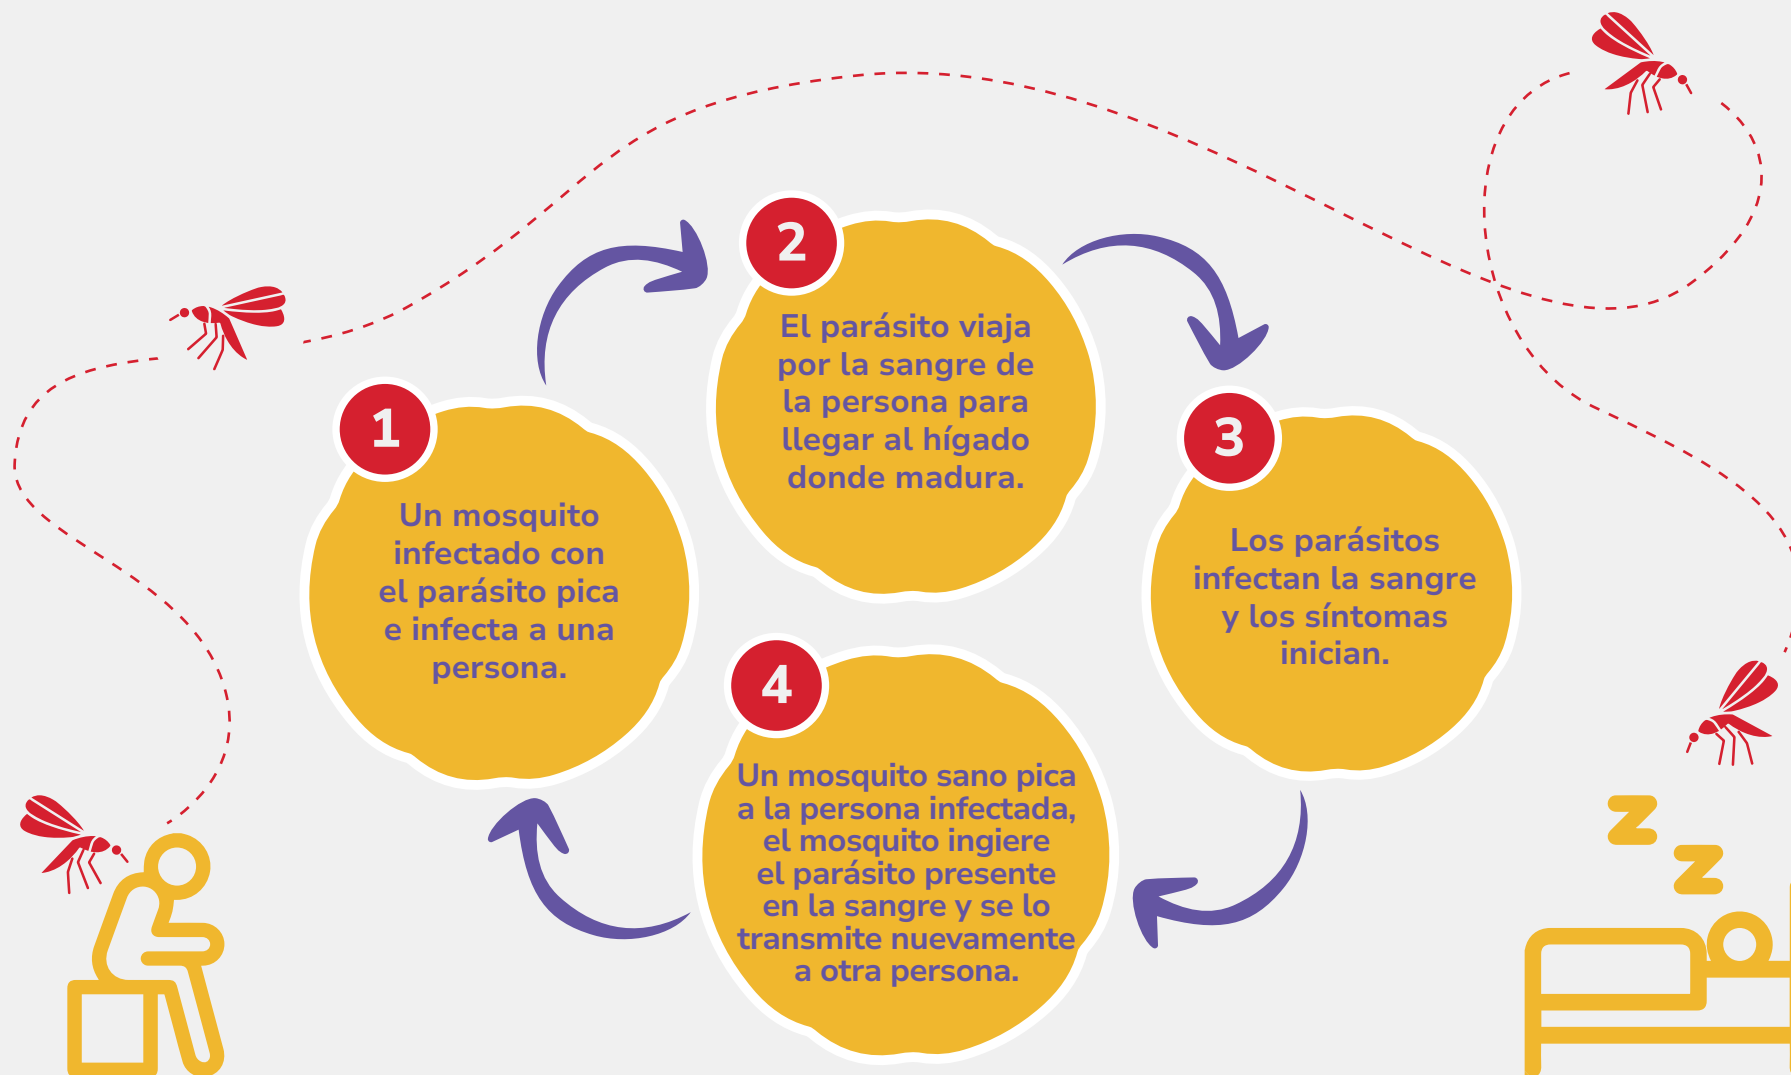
1
Un mosquito infectado con el parásito pica e infecta a una persona.

2
El parásito viaja por la sangre de la persona para llegar al hígado donde madura.

3
Los parásitos infectan la sangre y los síntomas inician.

4
Un mosquito sano pica a la persona infectada, el mosquito ingiere el parásito presente en la sangre y se lo transmite nuevamente a otra persona.